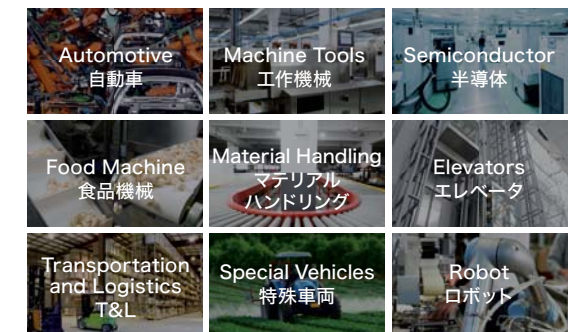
Automotive
自動車

Machine Tools
工作機械

Semiconductor
半導体

Food Machine
食品機械

Material Handling
マテリアル
ハンドリング

Elevators
エレベータ

Transportation and Logistics
T&L

Special Vehicles
特殊車両

Robot
ロボット